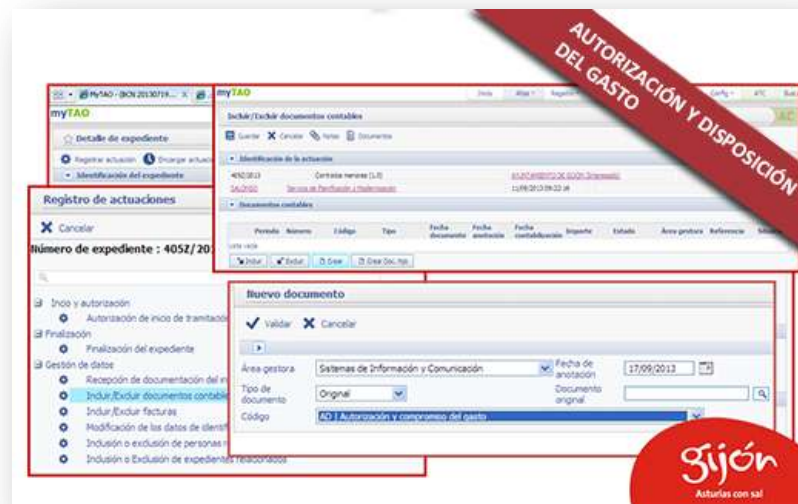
AUTORIZACIÓN Y DISPOSICIÓN DEL GASTO

MyTAO - (BCN 20130719... ×

myTAO

Detalle de expediente

Registrar actuación  Encargar actuación

Identificación del expediente

Registro de actuaciones

Cancelar

Número de expediente : 4052/20

Inicio y autorización

Autorización de inicio de tramitación

Finalización

Finalización del expediente

Gestión de datos

Recepción de documentación del in

Incluir/Excluir documentos contable

Incluir/Excluir facturas

Modificación de los datos de identifi

Inclusión o exclusión de personas r

Inclusión o Exclusión de expedientes relacionados

myTAO

Inicio  Altas  Registro  Config  ATC

Incluir/Excluir documentos contables

Guardar  Cancelar  Notas  Documentos

Identificación de la actuación

4052/2013  Contratos menores (1.0)  AYUNTAMIENTO DE GIJÓN (Interesado)

SALONSO  Servicio de Planificación y Modernización  11/09/2013 09:22:16

Documentos contables

| Periodo | Número | Código | Tipo | Fecha documento | Fecha anotación | Fecha contabilización | Importe | Estado | Área gestora | Referencia |
|---|---|---|---|---|---|---|---|---|---|---|

Lista vacía

Incluir  Excluir  Crear  Crear Doc. 

Nuevo documento

Validar  Cancelar

Área gestora  Sistemas de Información y Comunicación  Fecha de anotación  17/09/2013

Tipo de documento  Original  Documento original

Código  AD | Autorización y compromiso del gasto

gijón
Asturias con sal